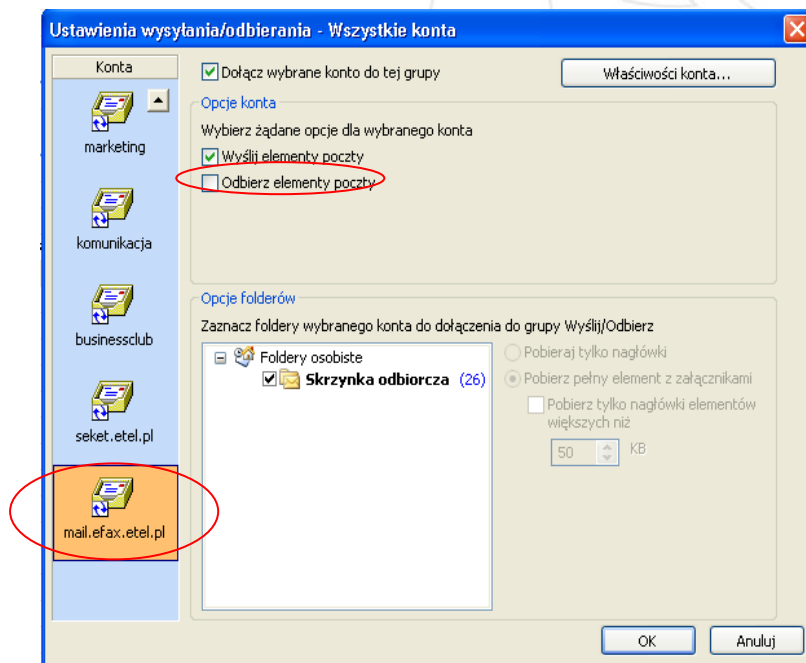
Ustawienia wysyłania/odbierania - Wszystkie konta

Konta

marketing

komunikacja

businessclub

seket.etel.pl

mail.efax.etel.pl

Dołącz wybrane konto do tej grupy

Właściwości konta...

Opcje konta

Wybierz żądane opcje dla wybranego konta

Wyślij elementy poczty

Odbierz elementy poczty

Opcje folderów

Zaznacz foldery wybranego konta do dołączenia do grupy Wyślij/Odbierz

Foldery osobiste

Skrzynka odbiorcza (26)

Pobieraj tylko nagłówki

Pobierz pełny element z załącznikami

Pobierz tylko nagłówki elementów większych niż

50 KB

OK

Anuluj